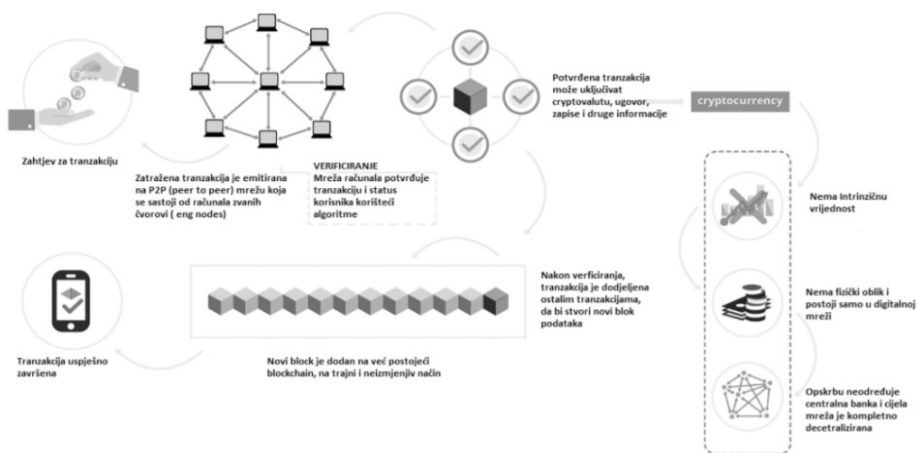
Zahtjev za tranzakciju

Zatražena tranzakcija je emitirana na P2P (peer to peer) mrežu koja se sastoji od računala zvanih čvorovi ( eng nodes)

VERIFICIRANJE
Mreža računala potvrđuje tranzakciju i status korisnika korišteći algoritme

Potvrđena tranzakcija može uključivat cryptovalutu, ugovor, zapise i druge informacije

cryptocurrency

Nema Intrinzičnu vrijednost

Nema fizički oblik i postoji samo u digitalnoj mreži

Opskrbu neodređuje centralna banka i cijela mreža je kompletno decetralizirana

Nakon verficiranja, tranzakcija je dodjeljena ostalim tranzakcijama, da bi stvori novi blok podataka

Novi block je dodan na već postojeći blockchain, na trajni i neizmjenjiv način

Tranzakcija uspješno završena